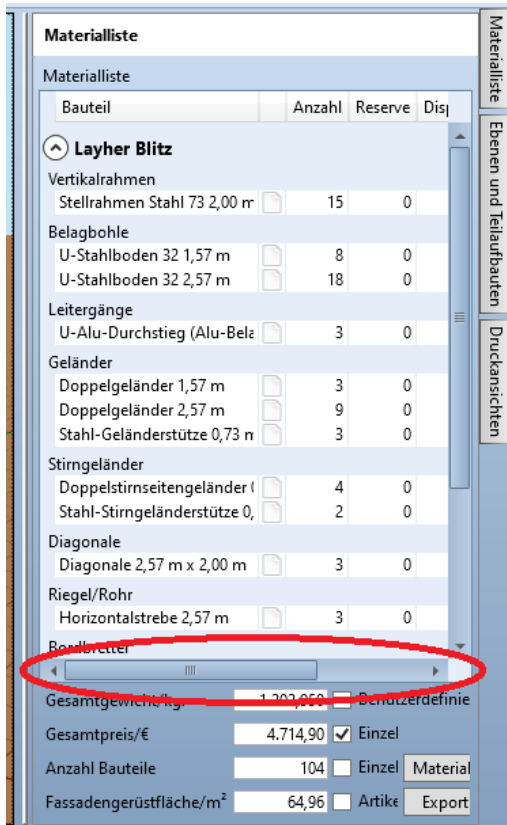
Materialliste

Materialliste

| Bauteil | | Anzahl | Reserve | Dis |
|---|---|---|---|---|
| Layher Blitz | | | | |
| Vertikalrahmen | | | | |
| Stellrahmen Stahl 73 2,00 m | | 15 | 0 | |
| Belagbohle | | | | |
| U-Stahlboden 32 1,57 m | | 8 | 0 | |
| U-Stahlboden 32 2,57 m | | 18 | 0 | |
| Leitergänge | | | | |
| U-Alu-Durchstieg (Alu-Bela | | 3 | 0 | |
| Geländer | | | | |
| Doppelgeländer 1,57 m | | 3 | 0 | |
| Doppelgeländer 2,57 m | | 9 | 0 | |
| Stahl-Geländerstütze 0,73 m | | 3 | 0 | |
| Stirngeländer | | | | |
| Doppelstirnseitengeländer ( | | 4 | 0 | |
| Stahl-Stirngeländerstütze 0, | | 2 | 0 | |
| Diagonale | | | | |
| Diagonale 2,57 m x 2,00 m | | 3 | 0 | |
| Riegel/Rohr | | | | |
| Horizontalstrebe 2,57 m | | 3 | 0 | |
| Bordbretter | | | | |

Gesamtgewicht/kg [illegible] Benutzerdefinie

Gesamtpreis/€ 4.714,90 Einzel

Anzahl Bauteile 104 Einzel Material

Fassadengerüstfläche/m² 64,96 Artike Export

Materialliste

Ebenen und Teilaufbauten

Druckansichten